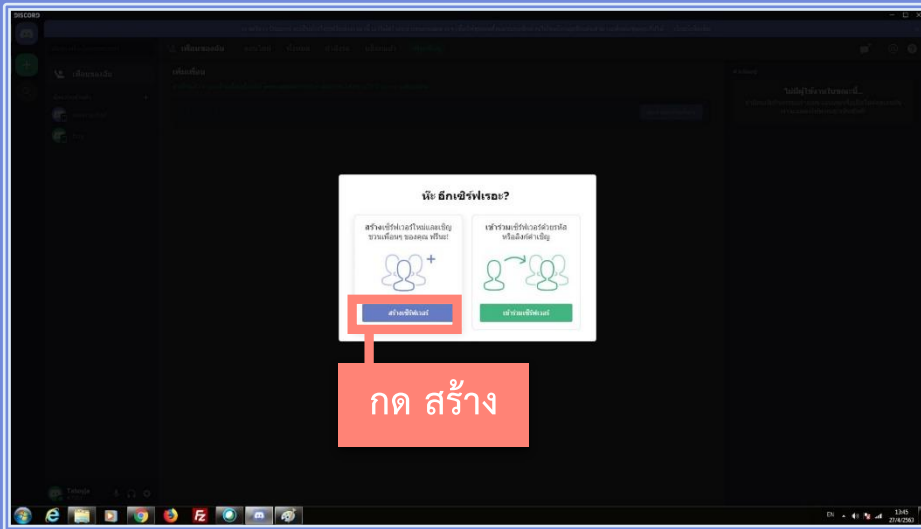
DISCORD

เพื่อนของฉัน

เพิ่มเพื่อน

ไม่มีผู้ใช้งานในขณะนี้...

โอ้ะ อีกเซิร์ฟเวอร์?

สร้างเซิร์ฟเวอร์ใหม่และเชิญชวนเพื่อนๆ ของคุณ ฟรีนะ!

สร้างเซิร์ฟเวอร์

เข้าร่วมเซิร์ฟเวอร์ด้วยรหัสหรือลิงก์คำเชิญ

เข้าร่วมเซิร์ฟเวอร์

กด สร้าง

EN

13:45
27/4/2563